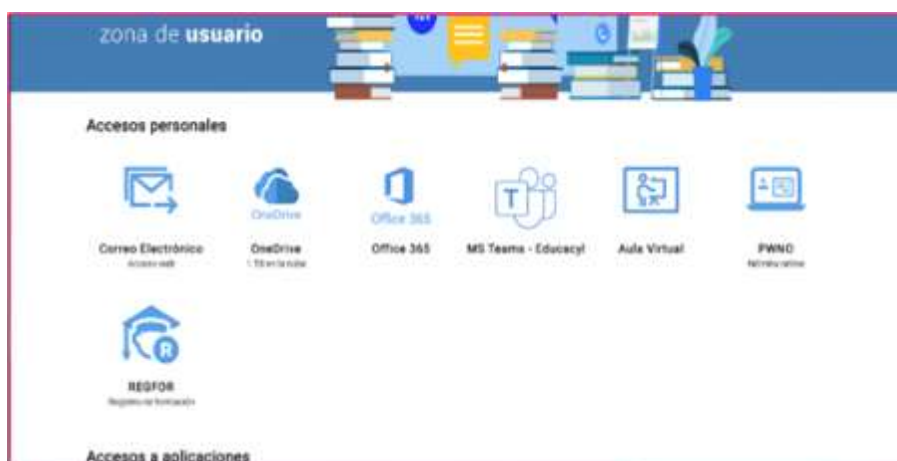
zona de **usuario**

Accesos personales

Correo Electrónico
Acceso web

OneDrive
OneDrive
1 TB en la nube

Office 365
Office 365

MS Teams - Educacyl

Aula Virtual

PWNO
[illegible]

REGFOR
Registro de formación

Accesos a aplicaciones